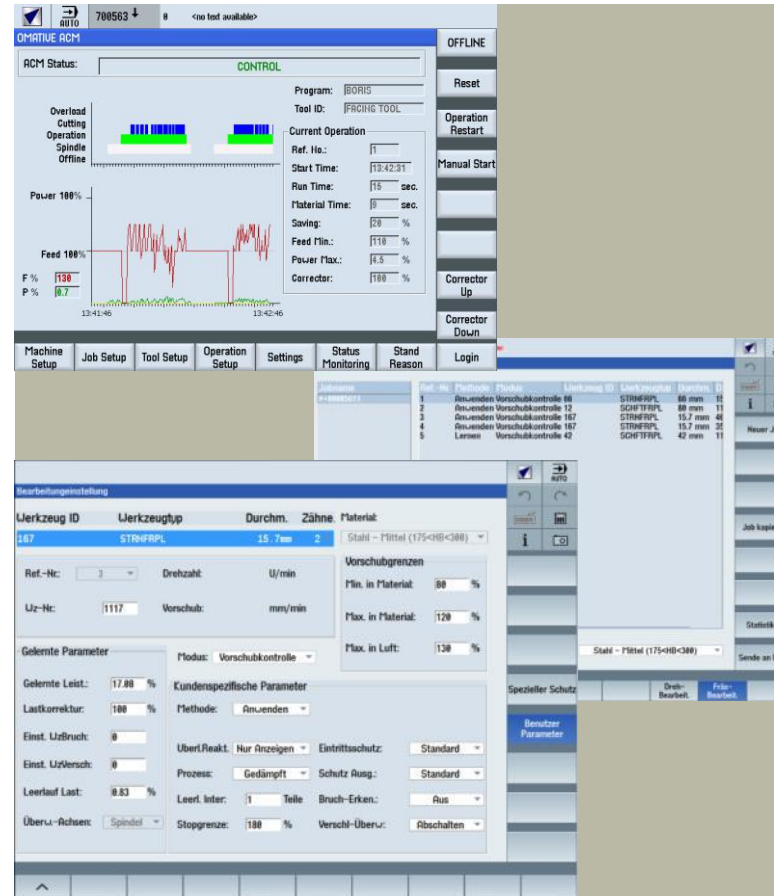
AUTO 700563 0 <no text available>

OMATIVE ACM

OFFLINE

ACM Status: CONTROL

Reset

Program: BORIS
Tool ID: FACING TOOL

Operation Restart

Overload
Cutting
Operation
Spindle
Offline

Current Operation
Ref. No.: 1
Start Time: 13:42:31
Run Time: 15 sec.
Material Time: 9 sec.
Saving: 20 %
Feed Min.: 110 %
Power Max.: 4.5 %
Corrector: 100 %

Manual Start

Power 100%

Feed 100%

F % 130
P % 0.7

13:41:46 13:42:46

Corrector Up

Corrector Down

Machine Setup | Job Setup | Tool Setup | Operation Setup | Settings | Status Monitoring | Stand Reason | Login

| Jobname | Ref.-Nr. | Methode | Modus | Werkzeug ID | Werkzeugtyp | Durchm. |
|---|---|---|---|---|---|---|
| | 1 | Anwenden | Vorschubkontrolle 66 | | STRNFRPL | 60 mm |
| | 2 | Anwenden | Vorschubkontrolle 12 | | SCHFTFRPL | 80 mm |
| | 3 | Anwenden | Vorschubkontrolle 167 | | STRNFRPL | 15.7 mm |
| | 4 | Anwenden | Vorschubkontrolle 167 | | STRNFRPL | 15.7 mm |
| | 5 | Lernen | Vorschubkontrolle 42 | | SCHFTFRPL | 42 mm |

Neuer J
Job kopie
Statistik
Sende an
Stahl - Mittel (175<HB<300)
Dreh-Bearbeit.
Fräs-Bearbeit.

Bearbeitungseinstellung

Werkzeug ID | Werkzeugtyp | Durchm. | Zähne | Material:
167 | STRNFRPL | 15.7mm | 2 | Stahl - Mittel (175<HB<300)

Ref.-Nr: 3
Drehzahl: U/min
Wz-Nr: 1117
Vorschub: mm/min

Vorschubgrenzen
Min. in Material: 80 %
Max. in Material: 120 %
Max. in Luft: 130 %

Gelernte Parameter
Gelernte Leist.: 17.08 %
Lastkorrektur: 100 %
Einst. WzBruch: 0
Einst. WzVersch: 0
Leerlauf Last: 0.83 %
Überw.-Achsen: Spindel

Modus: Vorschubkontrolle

Kundenspezifische Parameter
Methode: Anwenden
Uberl.Reakt.: Nur Anzeigen
Eintrittsschutz: Standard
Prozess: Gedämpft
Schutz Ausg.: Standard
Leerl. Inter: 1 Teile
Bruch-Erken.: Aus
Stopgrenze: 100 %
Verschl-Überw.: Abschalten

Spezieller Schutz

Benutzer Parameter